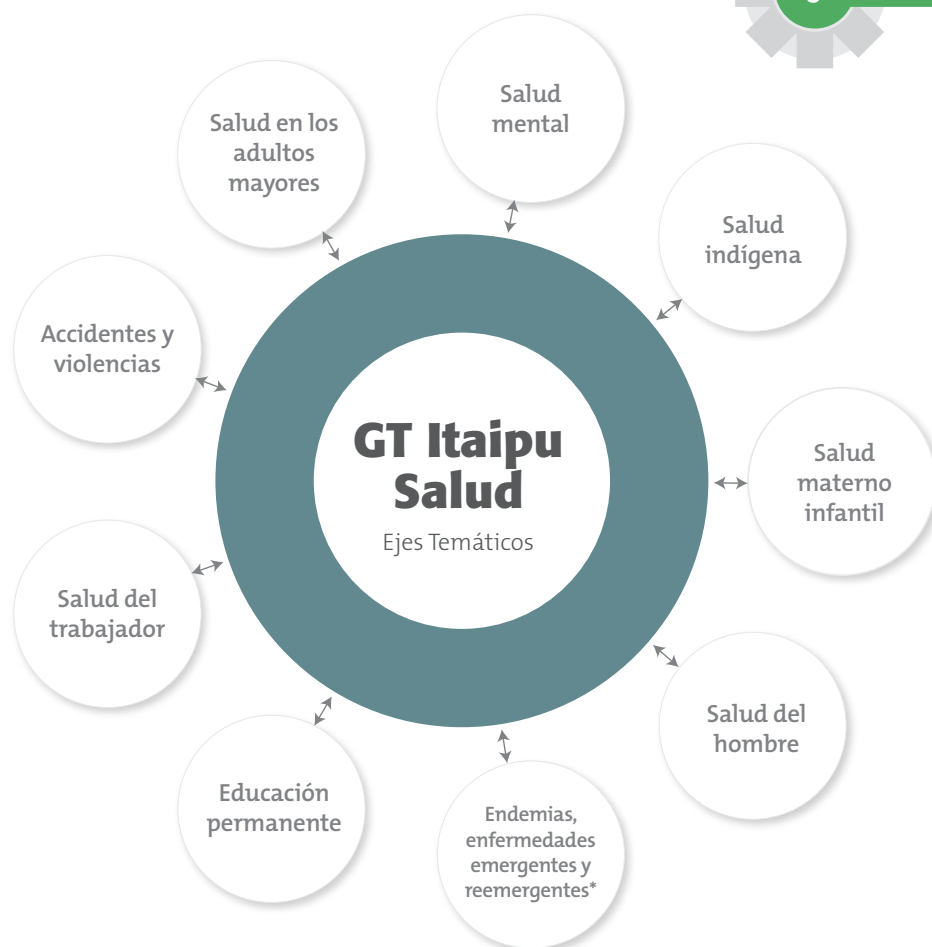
GT Itaipu Salud
Ejes Temáticos

Salud mental

Salud indígena

Salud materno infantil

Salud del hombre

Endemias, enfermedades emergentes y reemergentes*

Educación permanente

Salud del trabajador

Accidentes y violencias

Salud en los adultos mayores